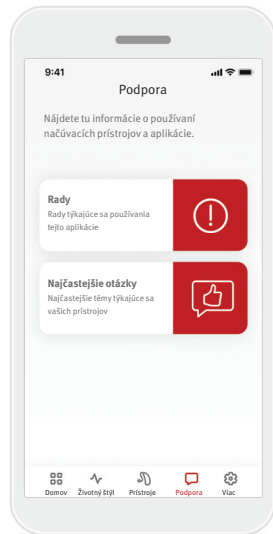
9:41

Podpora

Nájdete tu informácie o používaní načúvacích prístrojov a aplikácie.

Rady
Rady týkajúce sa používania tejto aplikácie

Najčastejšie otázky
Najčastejšie témy týkajúce sa vašich prístrojov

Domov Životný štýl Prístroje Podpora Viac